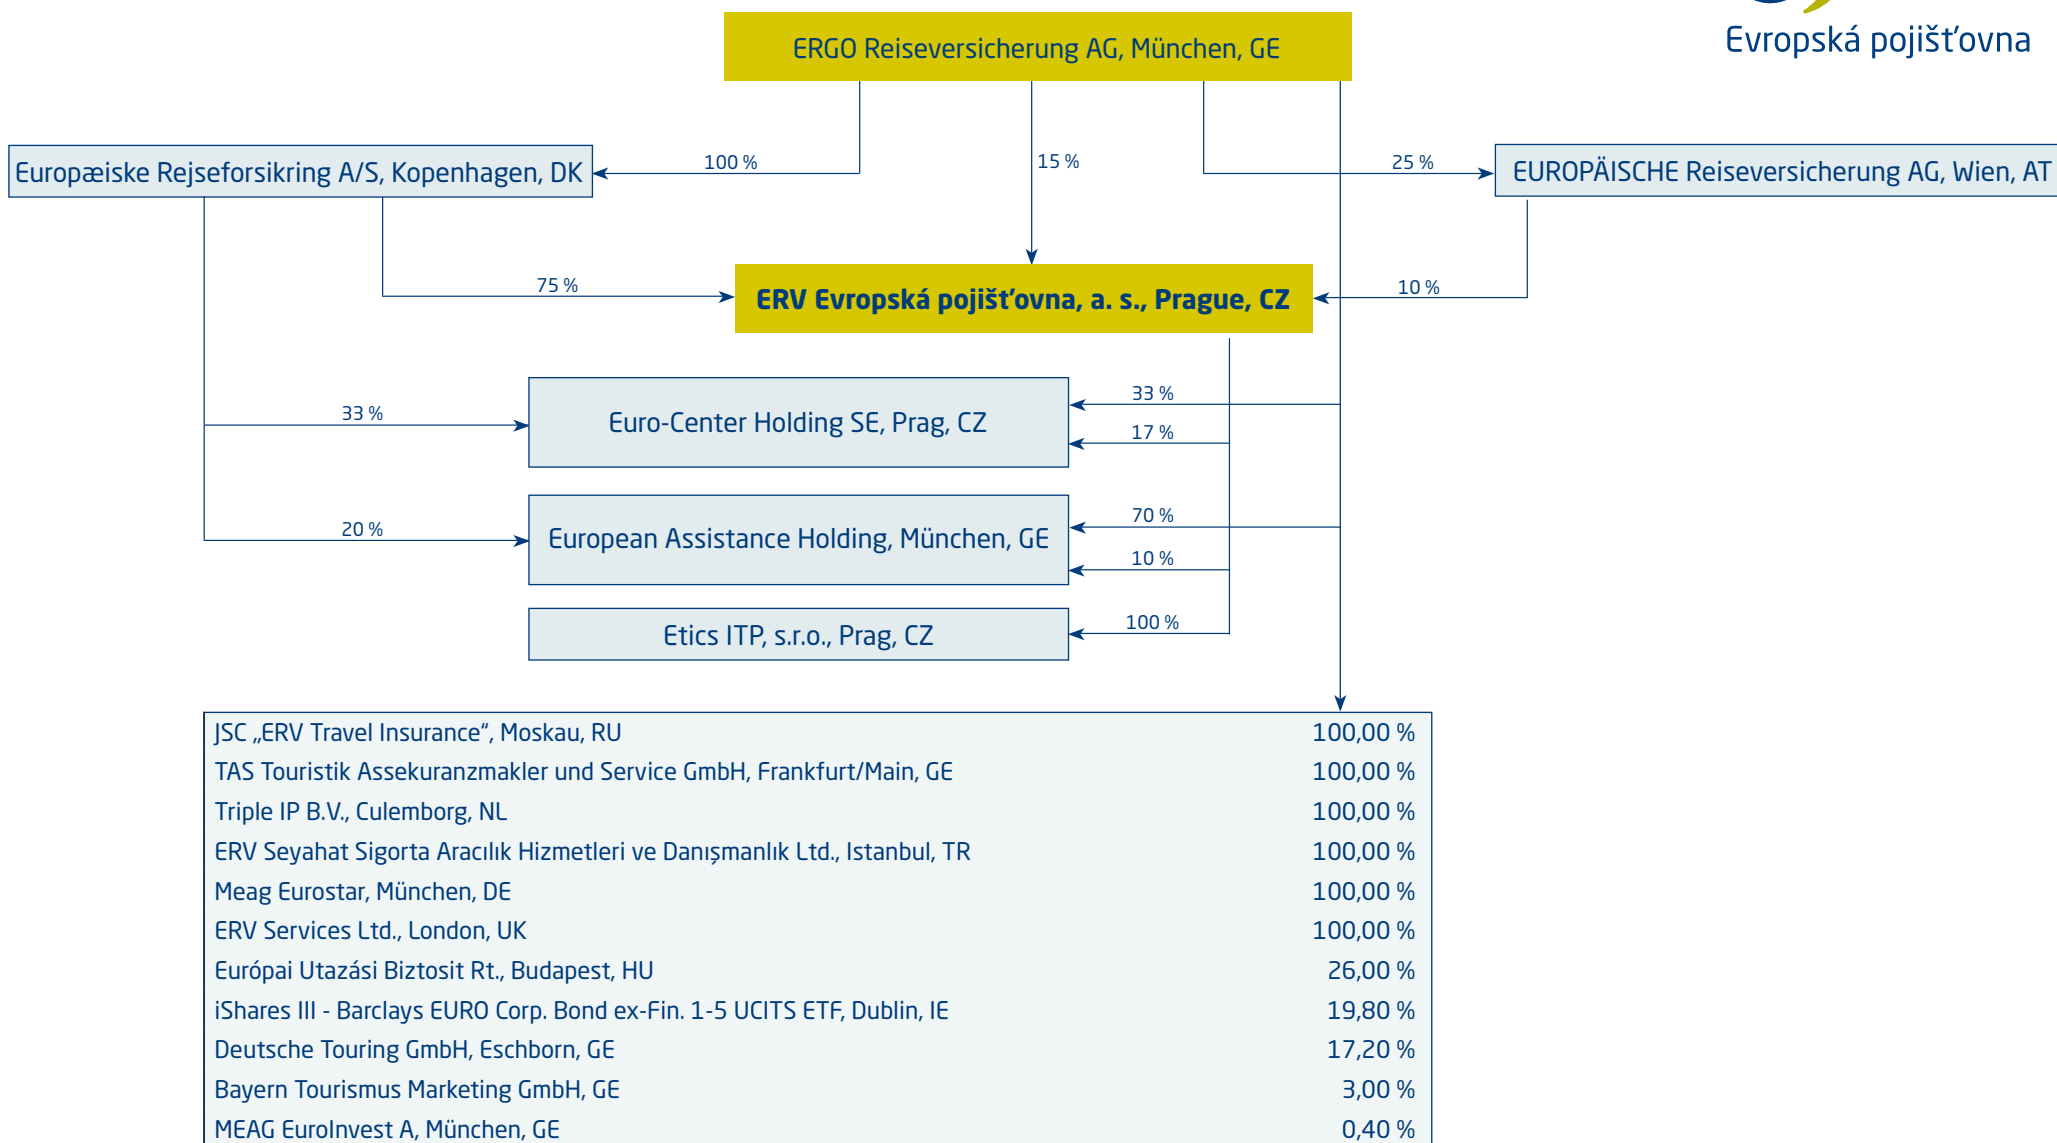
Evropská pojišťovna

ERGO Reiseversicherung AG, München, GE

100 %

15 %

25 %

Europæiske Rejseforsikring A/S, Kopenhagen, DK

EUROPÄISCHE Reiseversicherung AG, Wien, AT

75 %

10 %

ERV Evropská pojišťovna, a. s., Prague, CZ

33 %

33 %

17 %

Euro-Center Holding SE, Prag, CZ

20 %

70 %

10 %

European Assistance Holding, München, GE

100 %

Etics ITP, s.r.o., Prag, CZ

| | |
|---|---|
| JSC „ERV Travel Insurance“, Moskau, RU | 100,00 % |
| TAS Touristik Assekuranzmakler und Service GmbH, Frankfurt/Main, GE | 100,00 % |
| Triple IP B.V., Culemborg, NL | 100,00 % |
| ERV Seyahat Sigorta Aracılık Hizmetleri ve Danışmanlık Ltd., Istanbul, TR | 100,00 % |
| Meag Eurostar, München, DE | 100,00 % |
| ERV Services Ltd., London, UK | 100,00 % |
| Európai Utazási Biztosit Rt., Budapest, HU | 26,00 % |
| iShares III - Barclays EURO Corp. Bond ex-Fin. 1-5 UCITS ETF, Dublin, IE | 19,80 % |
| Deutsche Touring GmbH, Eschborn, GE | 17,20 % |
| Bayern Tourismus Marketing GmbH, GE | 3,00 % |
| MEAG EuroInvest A, München, GE | 0,40 % |